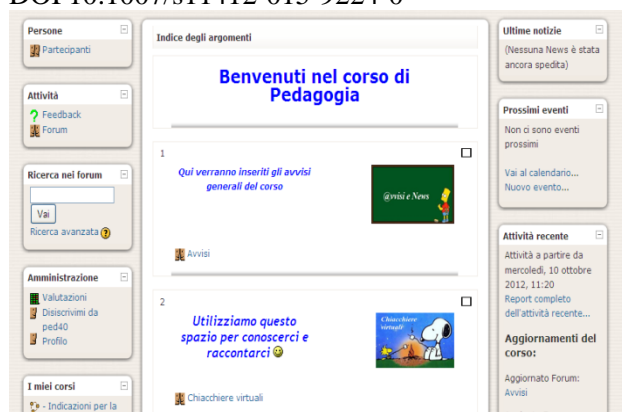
DOI 10.1007/s11412-013-9227-0

Persone
Partecipanti

Attività
Feedback
Forum

Ricerca nei forum
Vai
Ricerca avanzata

Amministrazione
Valutazioni
Disiscrivimi da ped40
Profilo

I miei corsi
- Indicazioni per la

Indice degli argomenti

Benvenuti nel corso di Pedagogia

1
Qui verranno inseriti gli avvisi generali del corso
@visi e News
Avvisi

2
Utilizziamo questo spazio per conoscerci e raccontarci
Chiacchiere virtuali
Chiacchiere virtuali

Ultime notizie
(Nessuna News è stata ancora spedita)

Prossimi eventi
Non ci sono eventi prossimi
Vai al calendario...
Nuovo evento...

Attività recente
Attività a partire da mercoledì, 10 ottobre 2012, 11:20
Report completo dell'attività recente...
Aggiornamenti del corso:
Aggiornato Forum: Avvisi